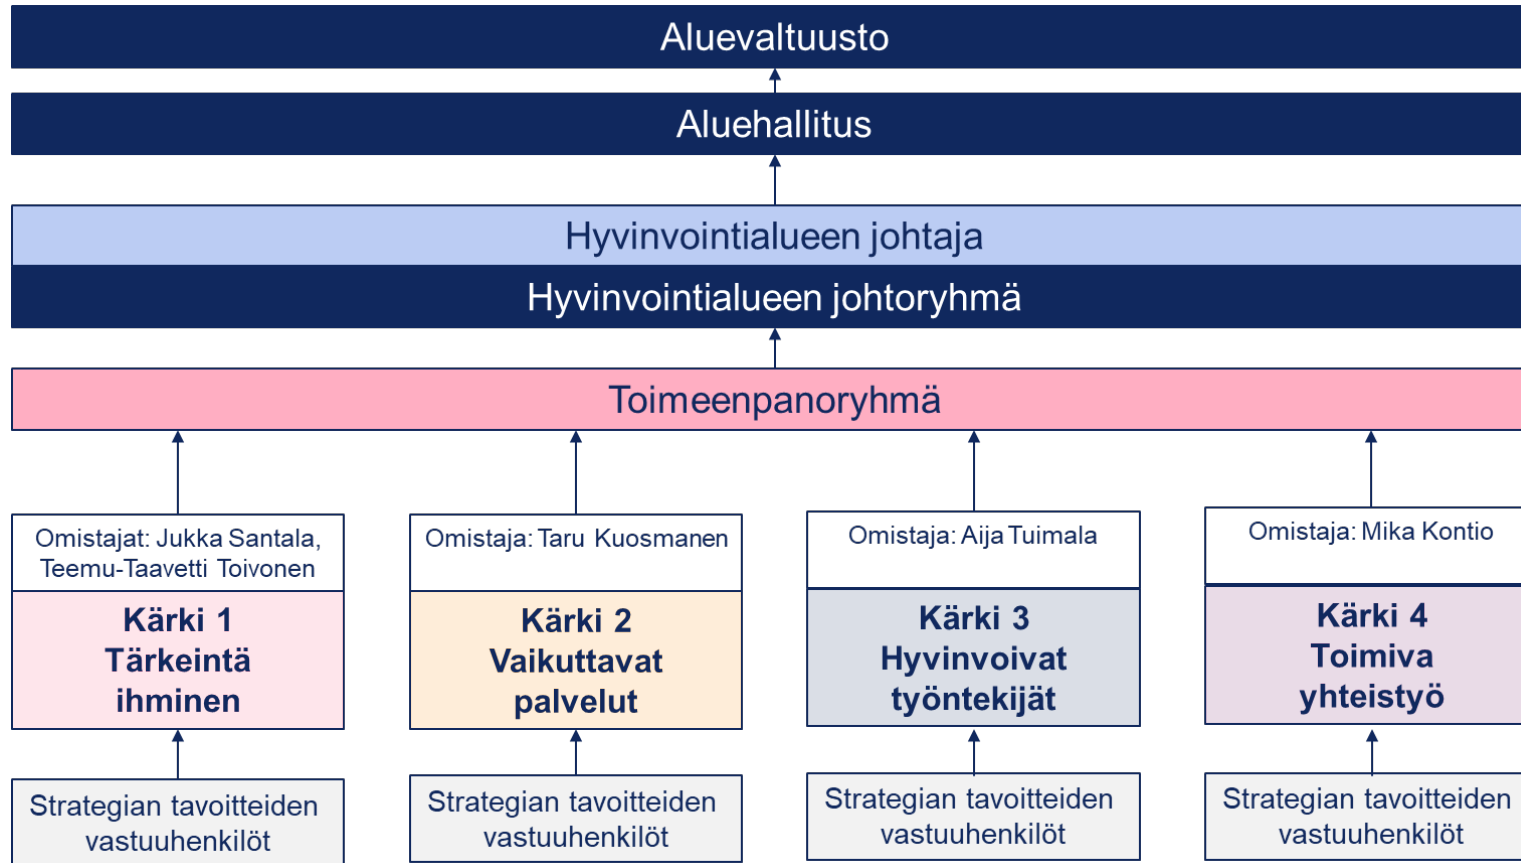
Aluevaltuusto

Aluehallitus

Hyvinvointialueen johtaja

Hyvinvointialueen johtoryhmä

Toimeenpanoryhmä

Omistajat: Jukka Santala, Teemu-Taavetti Toivonen

Kärki 1 Tärkeintä ihminen

Strategian tavoitteiden vastuuhenkilöt

Omistaja: Taru Kuosmanen

Kärki 2 Vaikuttavat palvelut

Strategian tavoitteiden vastuuhenkilöt

Omistaja: Aija Tuimala

Kärki 3 Hyvinvoivat työntekijät

Strategian tavoitteiden vastuuhenkilöt

Omistaja: Mika Kontio

Kärki 4 Toimiva yhteistyö

Strategian tavoitteiden vastuuhenkilöt